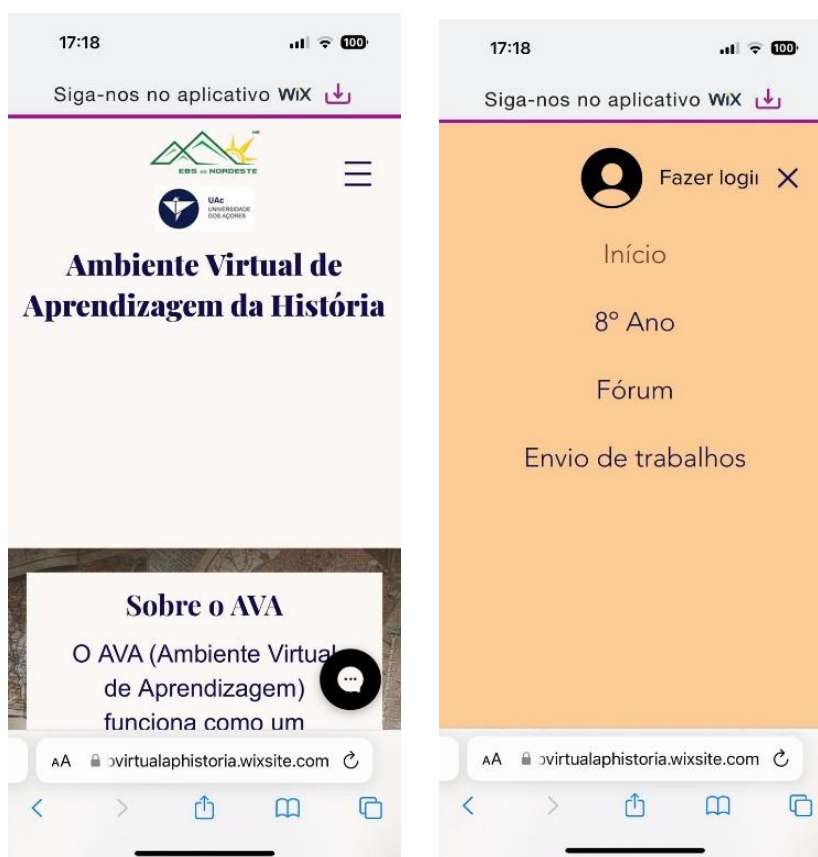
17:18

100

Siga-nos no aplicativo WIX

EBS DO NORDESTE

UAc UNIVERSIDADE DOS AÇORES

Ambiente Virtual de Aprendizagem da História

Sobre o AVA

O AVA (Ambiente Virtual de Aprendizagem) funciona como um

AA ovirtualaphistoria.wixsite.com

17:18

100

Siga-nos no aplicativo WIX

Fazer logi

Início

8º Ano

Fórum

Envio de trabalhos

AA ovirtualaphistoria.wixsite.com